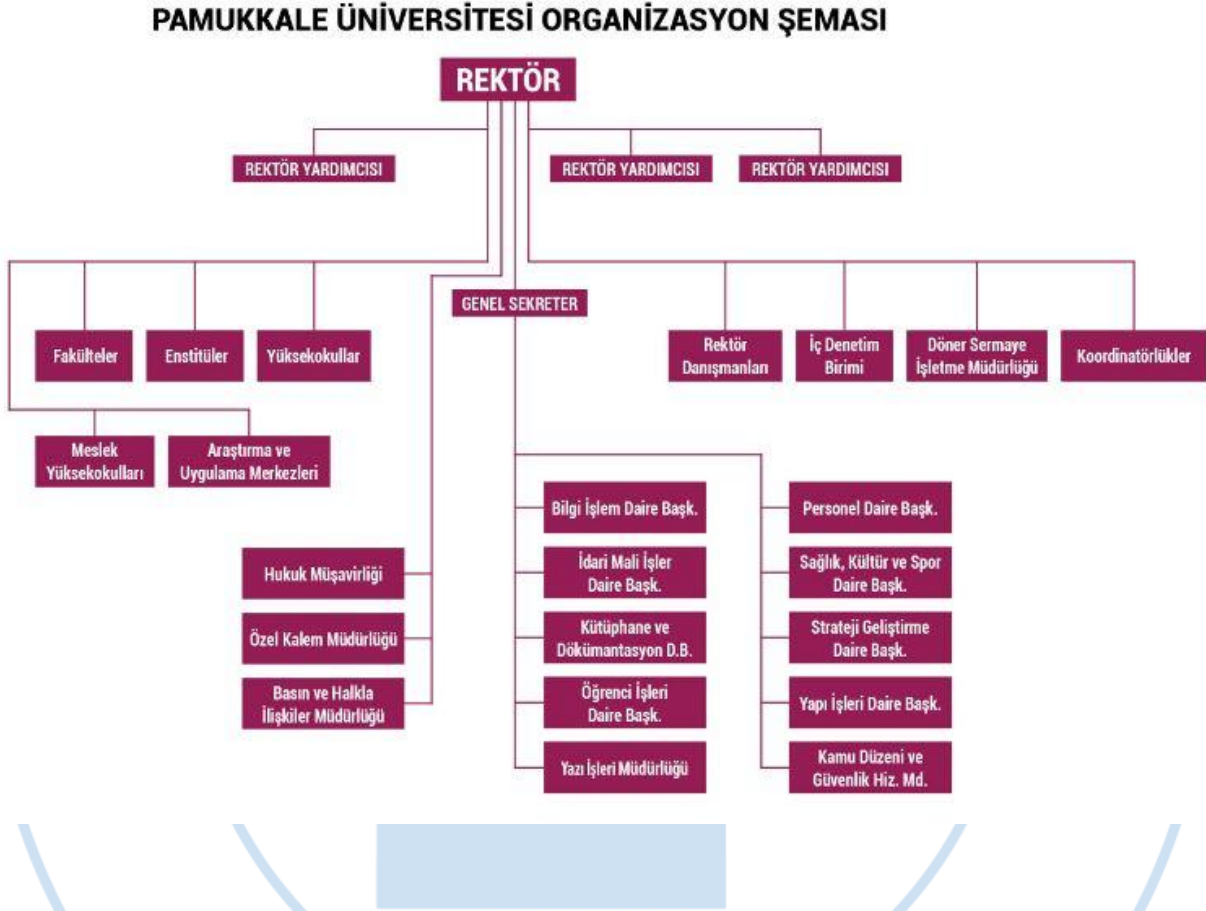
PAMUKKALE ÜNİVERSİTESİ ORGANİZASYON ŞEMASI

REKTÖR

REKTÖR YARDIMCISI

REKTÖR YARDIMCISI

REKTÖR YARDIMCISI

GENEL SEKRETER

Fakülteler

Enstitüler

Yüksekokullar

Meslek Yüksekokulları

Araştırma ve Uygulama Merkezleri

Rektör Danışmanları

İç Denetim Birimi

Döner Sermaye İşletme Müdürlüğü

Koordinatörlükler

Hukuk Müşavirliği

Özel Kalem Müdürlüğü

Basın ve Halkla İlişkiler Müdürlüğü

Bilgi İşlem Daire Başk.

İdari Mali İşler Daire Başk.

Kütüphane ve Dökümantasyon D.B.

Öğrenci İşleri Daire Başk.

Yazı İşleri Müdürlüğü

Personel Daire Başk.

Sağlık, Kültür ve Spor Daire Başk.

Strateji Geliştirme Daire Başk.

Yapı İşleri Daire Başk.

Kamu Düzeni ve Güvenlik Hiz. Md.